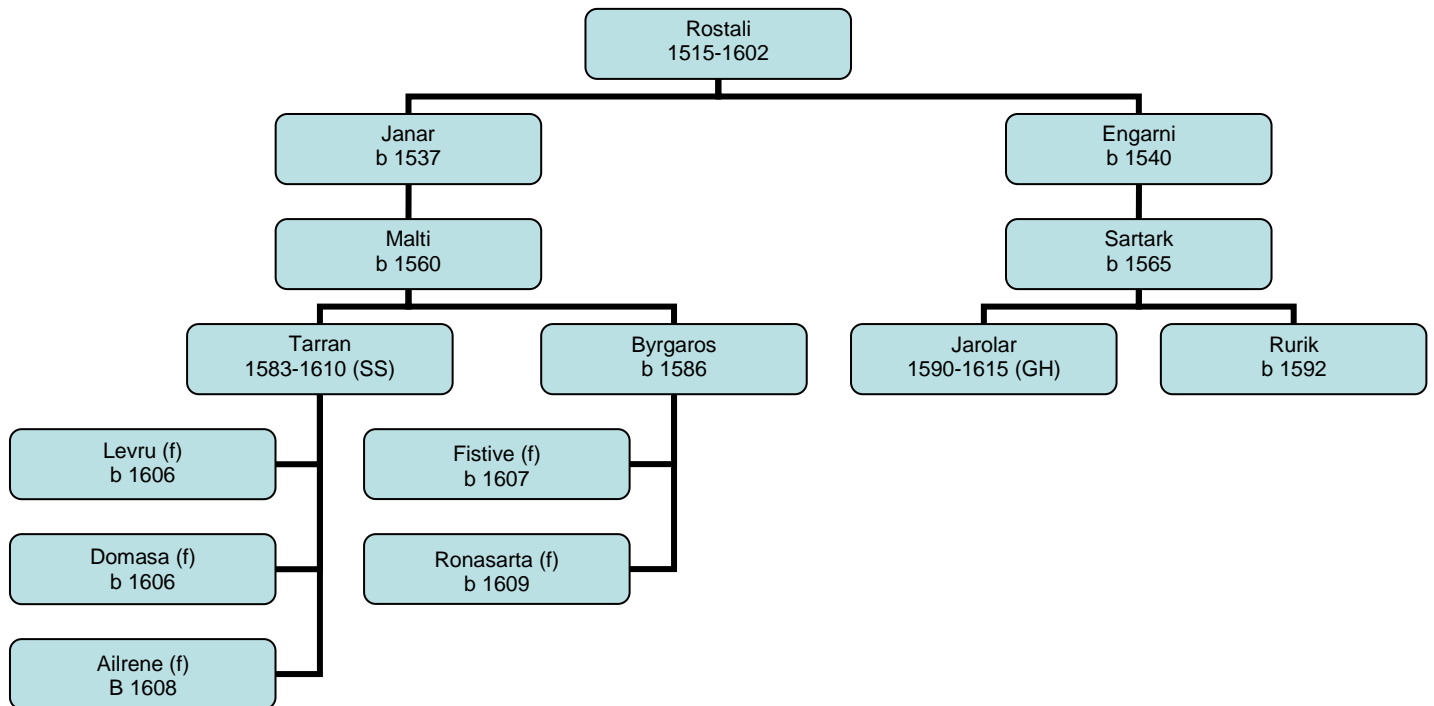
Rostali
1515-1602

Janar
b 1537

Engarni
b 1540

Malti
b 1560

Sartark
b 1565

Tarran
1583-1610 (SS)

Byrgaros
b 1586

Jarolar
1590-1615 (GH)

Rurik
b 1592

Levru (f)
b 1606

Fistive (f)
b 1607

Domasa (f)
b 1606

Ronasarta (f)
b 1609

Ailrene (f)
B 1608